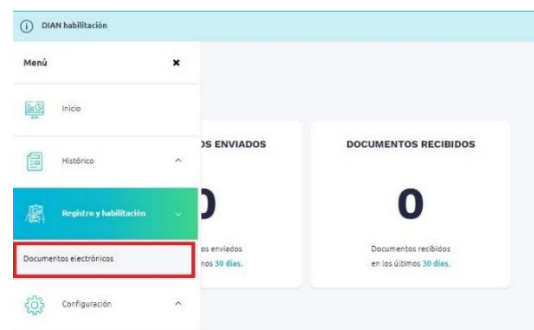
DIAN habilitación

Menú ×

Inicio

Histórico

Registro y habilitación

Documentos electrónicos

Configuración

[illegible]S ENVIADOS

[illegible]

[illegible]os enviados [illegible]nos 30 días.

DOCUMENTOS RECIBIDOS

0

Documentos recibidos en los últimos 30 días.